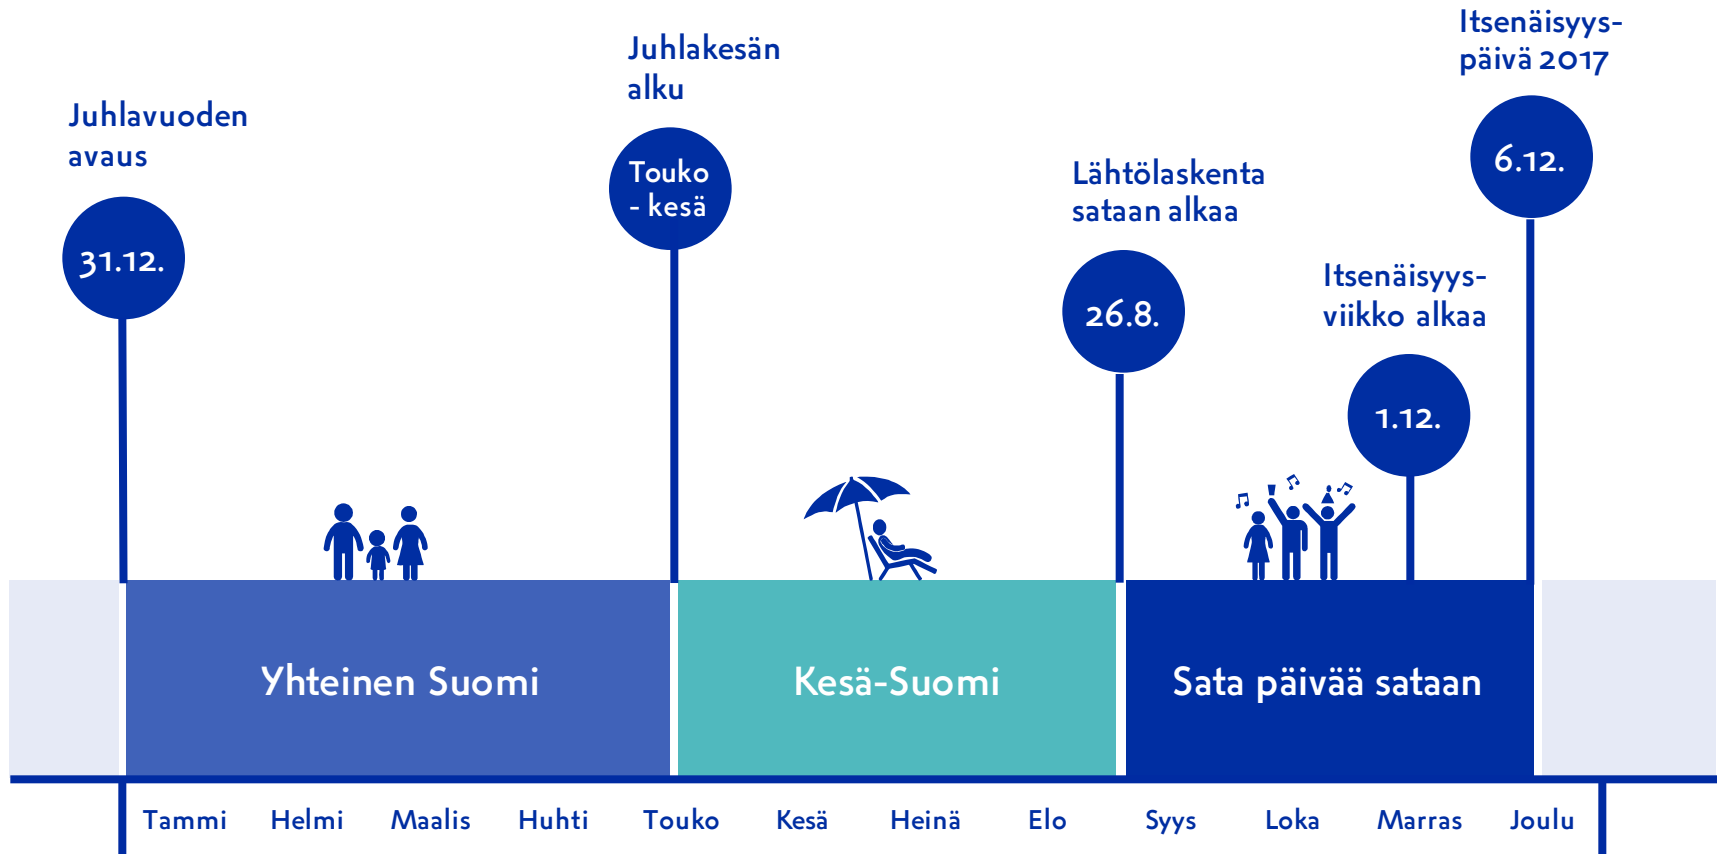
Juhlavuoden avaus

31.12.

Juhlakesän alku

Touko - kesä

Lähtölaskenta sataan alkaa

26.8.

Itsenäisyyspäivä 2017

6.12.

Itsenäisyysviikko alkaa

1.12.

Yhteinen Suomi

Kesä-Suomi

Sata päivää sataan

| Tammi | Helmi | Maalis | Huhti | Touko | Kesä | Heinä | Elo | Syys | Loka | Marras | Joulu |
|---|---|---|---|---|---|---|---|---|---|---|---|